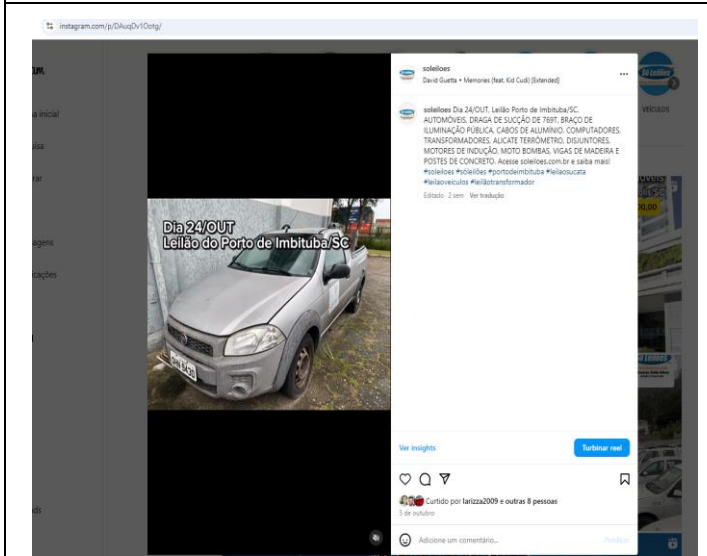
instagram.com/p/DAuq0v1Ootg/

a inicial

uisa

rar

agens

icações

Dia 24/OUT
Leilão do Porto de Imbituba/SC

soleiloes
David Guetta • Memories (feat. Kid Cudi) [Extended]

soleiloes Dia 24/OUT, Leilão Porto de Imbituba/SC. AUTOMÓVEIS, DRAGA DE SUCÇÃO DE 769T, BRAÇO DE ILUMINAÇÃO PÚBLICA, CABOS DE ALUMÍNIO, COMPUTADORES, TRANSFORMADORES, ALICATE TERRÔMETRO, DISJUNTORES, MOTORES DE INDUÇÃO, MOTO BOMBAS, VIGAS DE MADEIRA E POSTES DE CONCRETO. Acesse soleiloes.com.br e saiba mais! #soleiloes #sóleilões #portodeimbituba #leilaosucata #leilaoveiculos #leilãotransformador

Editado · 2 sem · Ver tradução

Ver insights

Turbinar reel

Curtido por larizza2009 e outras 8 pessoas

5 de outubro

Adicione um comentário...

Publicar

VEÍCULOS